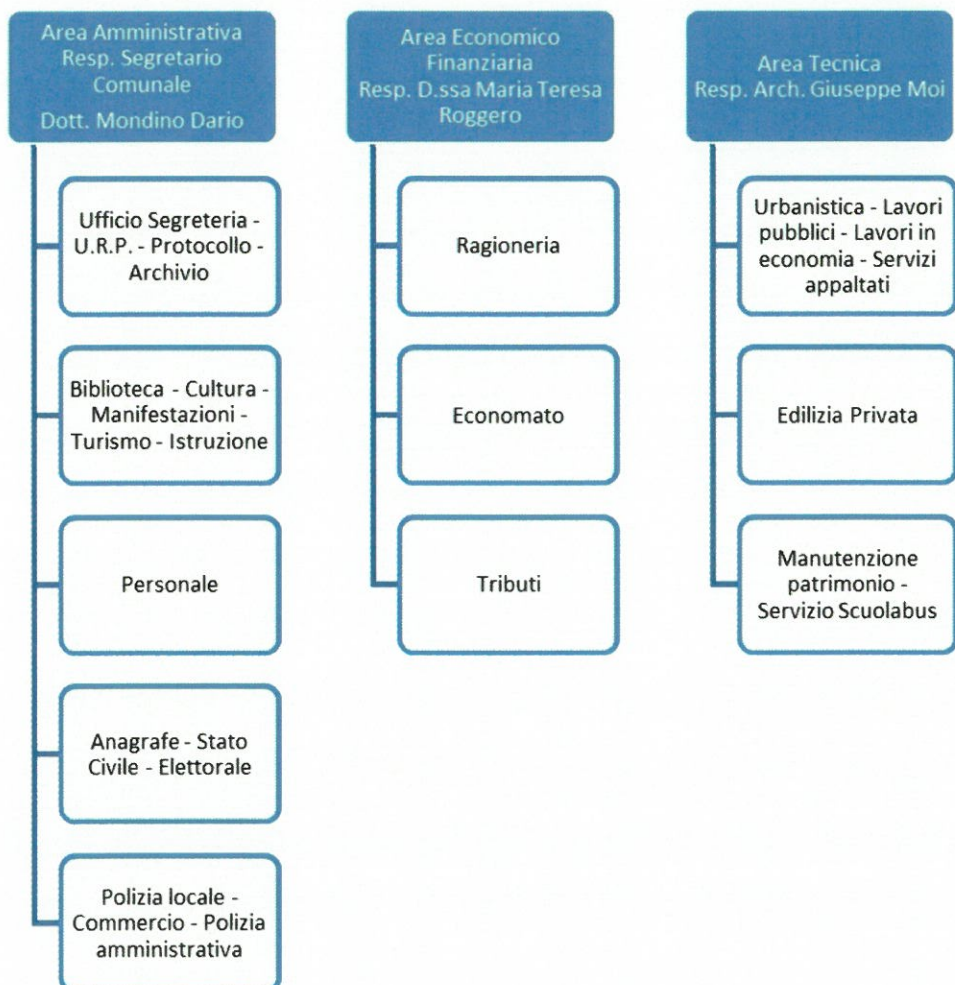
Area Amministrativa Resp. Segretario Comunale Dott. Mondino Dario

Ufficio Segreteria - U.R.P. - Protocollo - Archivio

Biblioteca - Cultura - Manifestazioni - Turismo - Istruzione

Personale

Anagrafe - Stato Civile - Elettorale

Polizia locale - Commercio - Polizia amministrativa

Area Economico Finanziaria Resp. D.ssa Maria Teresa Roggero

Ragioneria

Economato

Tributi

Area Tecnica Resp. Arch. Giuseppe Moi

Urbanistica - Lavori pubblici - Lavori in economia - Servizi appaltati

Edilizia Privata

Manutenzione patrimonio - Servizio Scuolabus